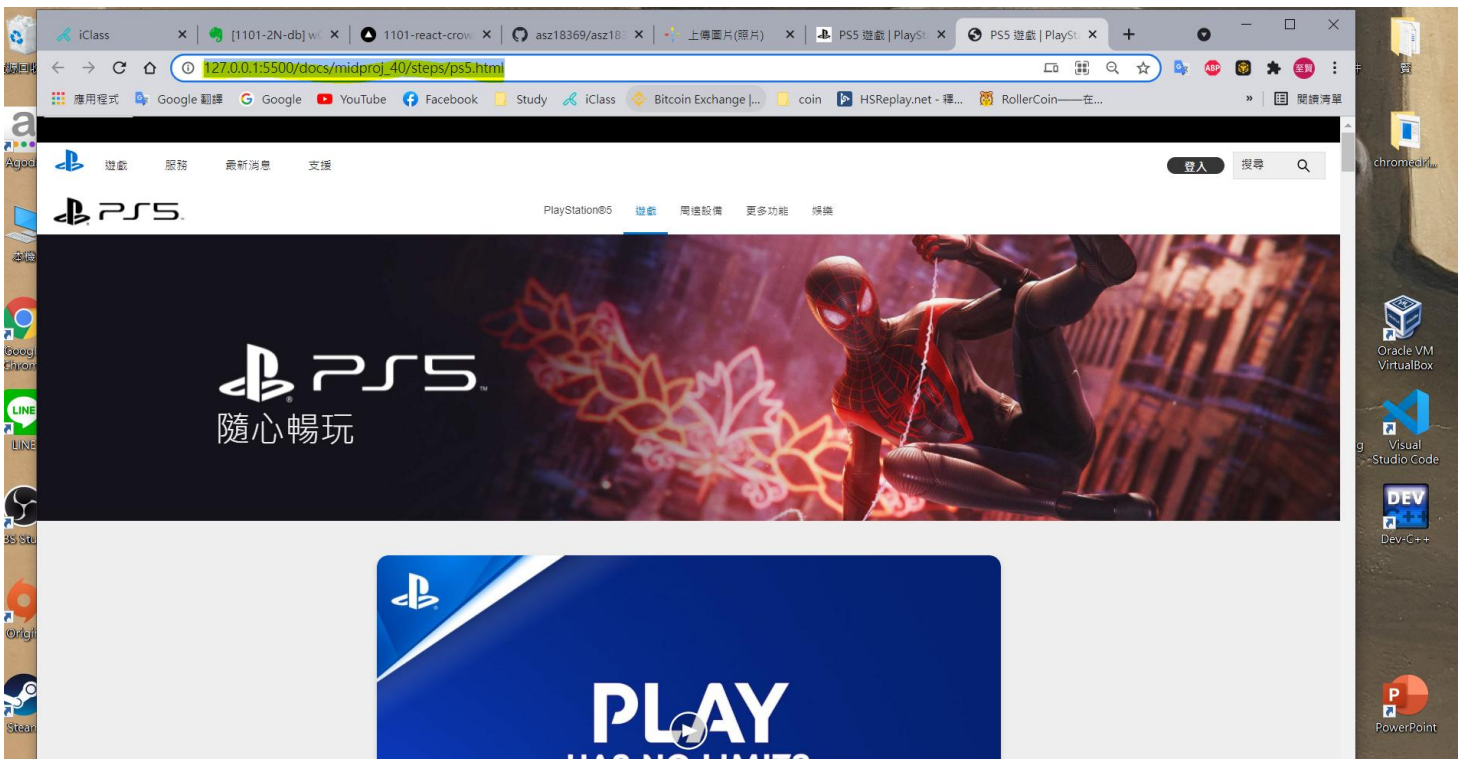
iClass
[1101-2N-db] w
1101-react-crow
asz18369/asz18
上傳圖片(照片)
PS5 遊戲 | PlaySt
PS5 遊戲 | PlaySt

127.0.0.1:5500/docs/midproj_40/steps/ps5.html

應用程式 Google 翻譯 Google YouTube Facebook Study iClass Bitcoin Exchange |... coin HSReplay.net - 釋... RollerCoin——在... » 閱讀清單

遊戲 服務 最新消息 支援
登入 搜尋

PS5
PlayStation®5 遊戲 周邊設備 更多功能 娛樂

PS5
隨心暢玩

PLAY
HAS NO LIMITS

資源回收
Agoda
本機
Google Chrome
LINE
OBS Studio
Origin
Steam
資
chromedri...
Oracle VM VirtualBox
Visual Studio Code
DEV
Dev-C++
PowerPoint